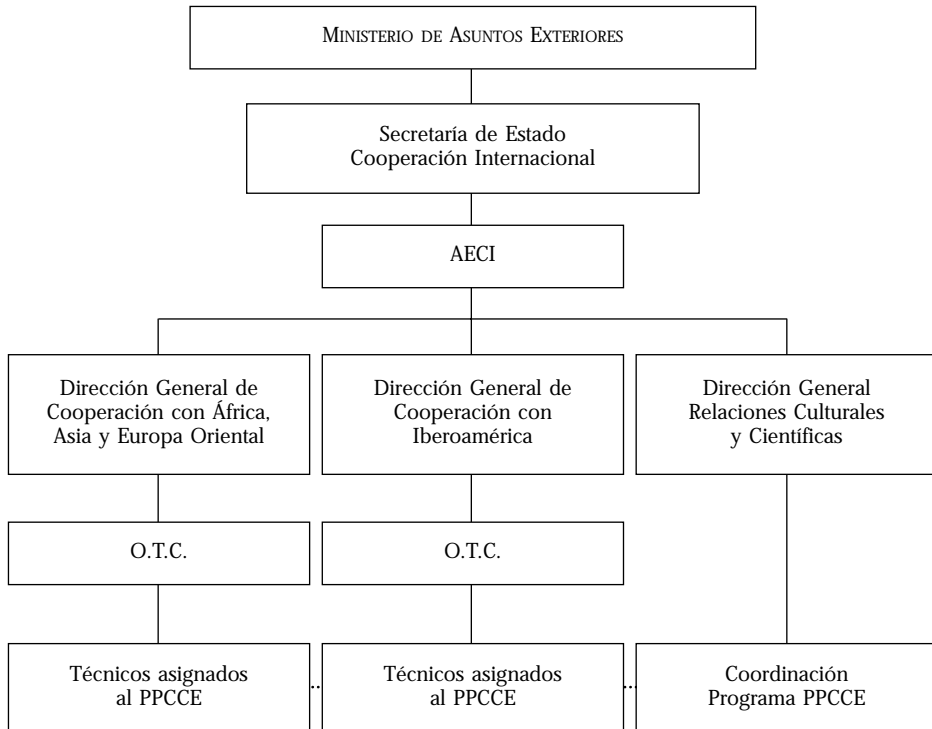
Ministerio de Asuntos Exteriores

Secretaría de Estado
Cooperación Internacional

AECI

Dirección General de
Cooperación con África,
Asia y Europa Oriental

Dirección General de
Cooperación con
Iberoamérica

Dirección General
Relaciones Culturales
y Científicas

O.T.C.

O.T.C.

Técnicos asignados
al PPCCE

Técnicos asignados
al PPCCE

Coordinación
Programa PPCCE